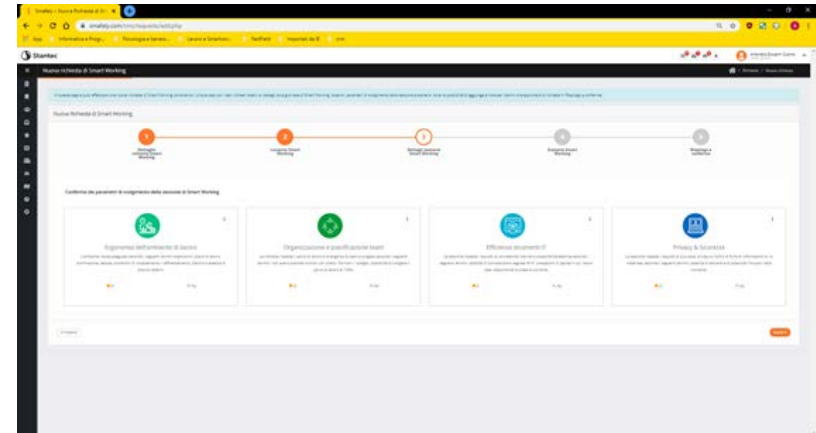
Smafety › Nuova Richiesta di Sm

smafety.com/sms/requests/add.php

Informatica e Progr... Psicologia e benesse... Lavoro e Smartwor... FastField Impostati da IE

Shantec

Nuova richiesta di Smart Working

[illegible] › Richieste › Nuova richiesta

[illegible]

Nuova Richiesta di Smart Working

1 Dettaglio richiesta Smart Working

2 Luogo/e Smart Working

3 Dettagli sessione Smart Working

4 Riepilogo Smart Working

5 Riepilogo e conferma

Conferma dei parametri di svolgimento della sessione di Smart Working

Ergonomia dell'ambiente di lavoro

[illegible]

Organizzazione e pianificazione team

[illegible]

Efficienza strumenti IT

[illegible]

Privacy & Sicurezza

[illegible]

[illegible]

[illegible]